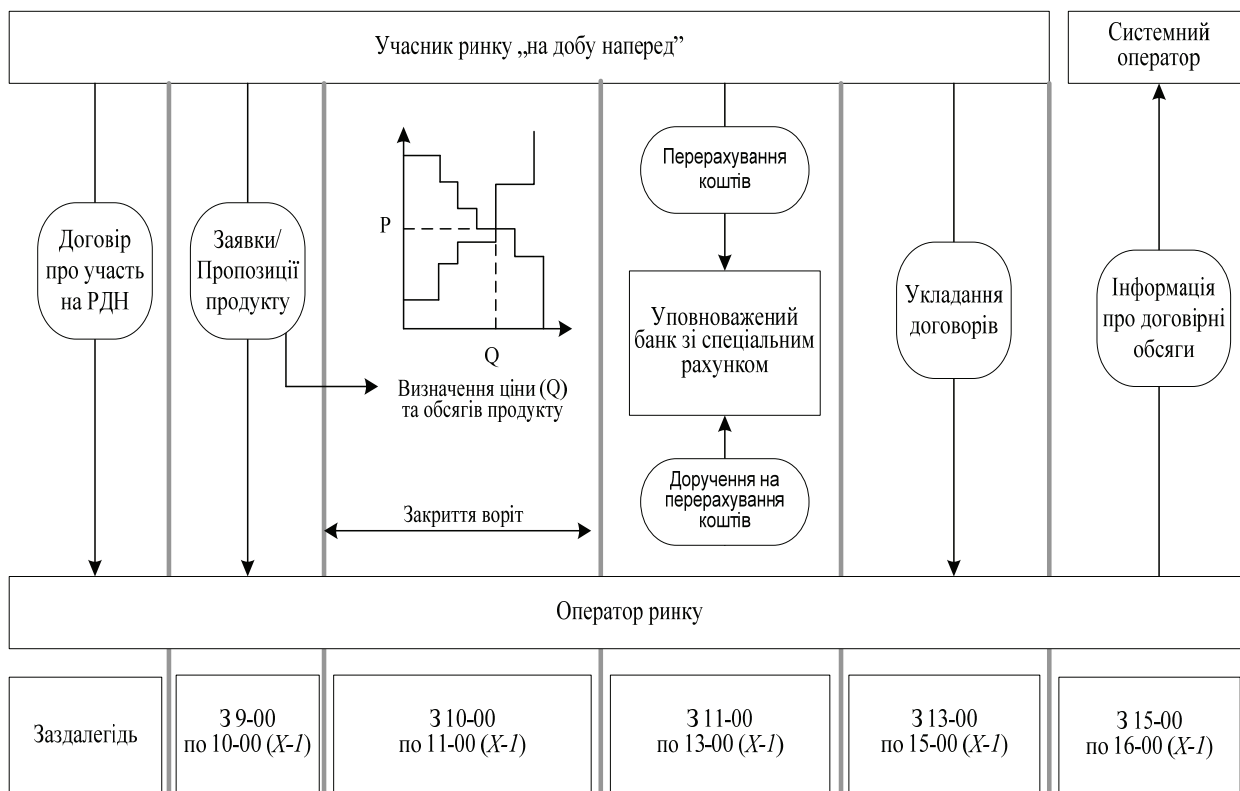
Учасник ринку „на добу наперед”

Системний оператор

Договір про участь на РДН

Заявки/ Пропозиції продукту

P

Q

Визначення ціни (Q) та обсягів продукту

Перерахування коштів

Уповноважений банк зі спеціальним рахунком

Доручення на перерахування коштів

Укладання договорів

Інформація про договірні обсяги

Закриття воріт

Оператор ринку

Заздалегідь

З 9-00 по 10-00 (*X-1*)

З 10-00 по 11-00 (*X-1*)

З 11-00 по 13-00 (*X-1*)

З 13-00 по 15-00 (*X-1*)

З 15-00 по 16-00 (*X-1*)